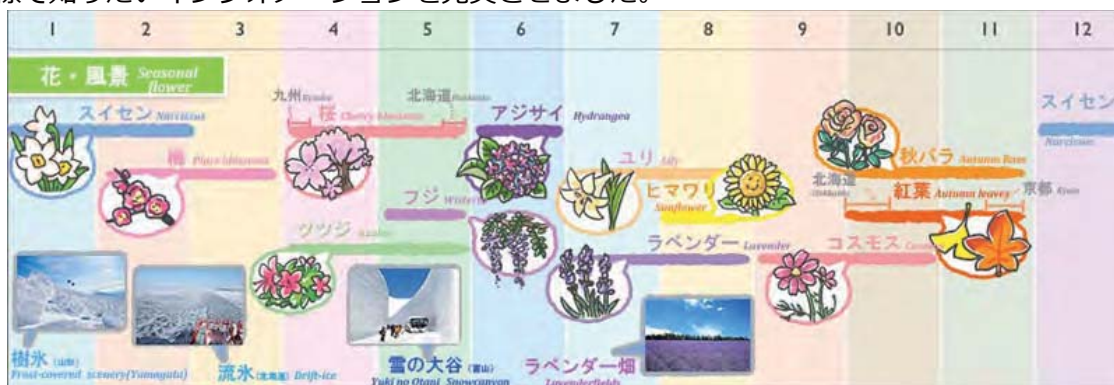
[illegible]で知ったインフォメーションを充実させました。

1 2 3 4 5 6 7 8 9 10 11 12

花・風景 Seasonal flower

スイセン Narcissus

梅 Plum blossoms

九州 Kyushu
桜 Cherry blossoms
北海道 Hokkaido

ツツジ Azalea

フジ Wisteria

アジサイ Hydrangea

ユリ Lily

ヒマワリ Sunflower

ラベンダー Lavender

秋バラ Autumn Rose

北海道 Hokkaido

紅葉 Autumn leaves

京都 Kyoto

コスモス Cosmos

スイセン Narcissus

樹氷 (山形) Frost-covered scenery(Yamagata)

流氷 (北海道) Drift-ice

雪の大谷 (富山) Yuki no Otani Snowcanyon

ラベンダー畑 Lavenderfields